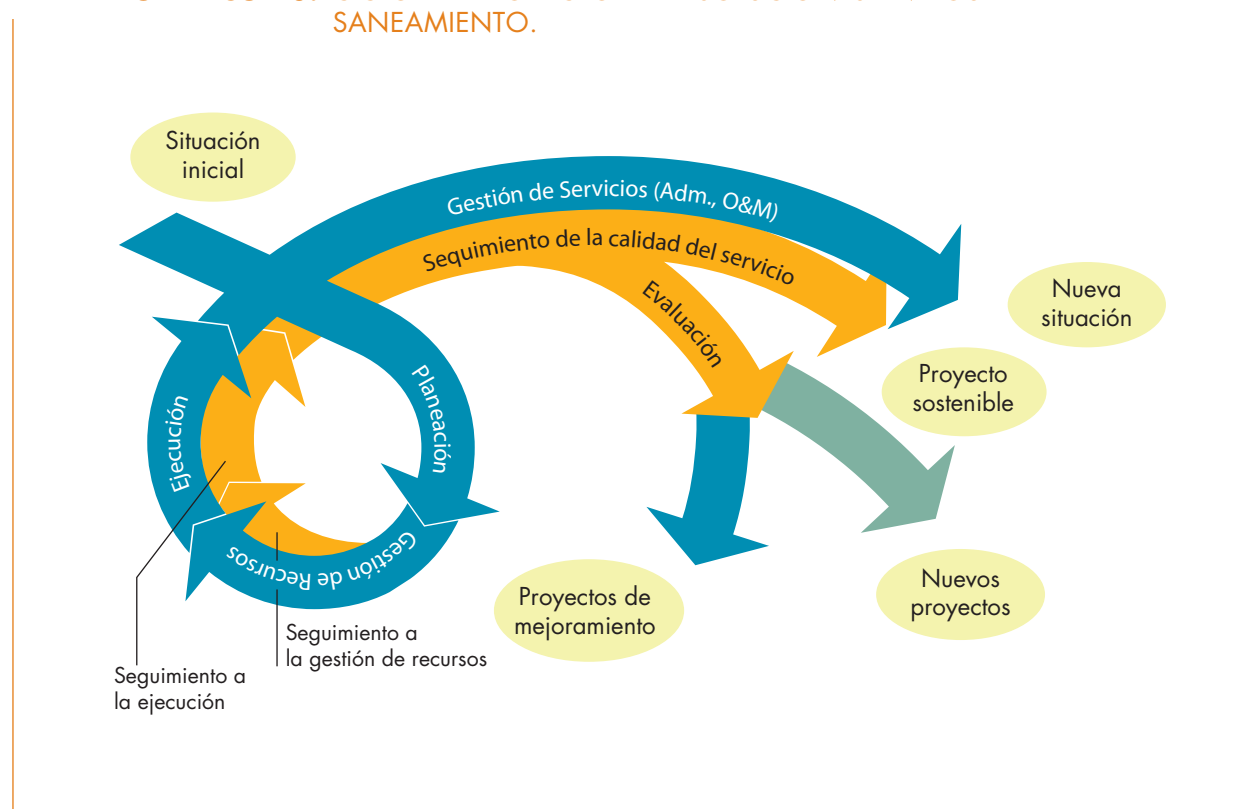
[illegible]
SANEAMIENTO.

Situación inicial

Gestión de Servicios (Adm., O&M)

Sequimiento de la calidad del servicio

Evaluación

Nueva situación

Proyecto sostenible

Planeación

Ejecución

Gestión de Recursos

Proyectos de mejoramiento

Nuevos proyectos

Seguimiento a la gestión de recursos

Seguimiento a la ejecución